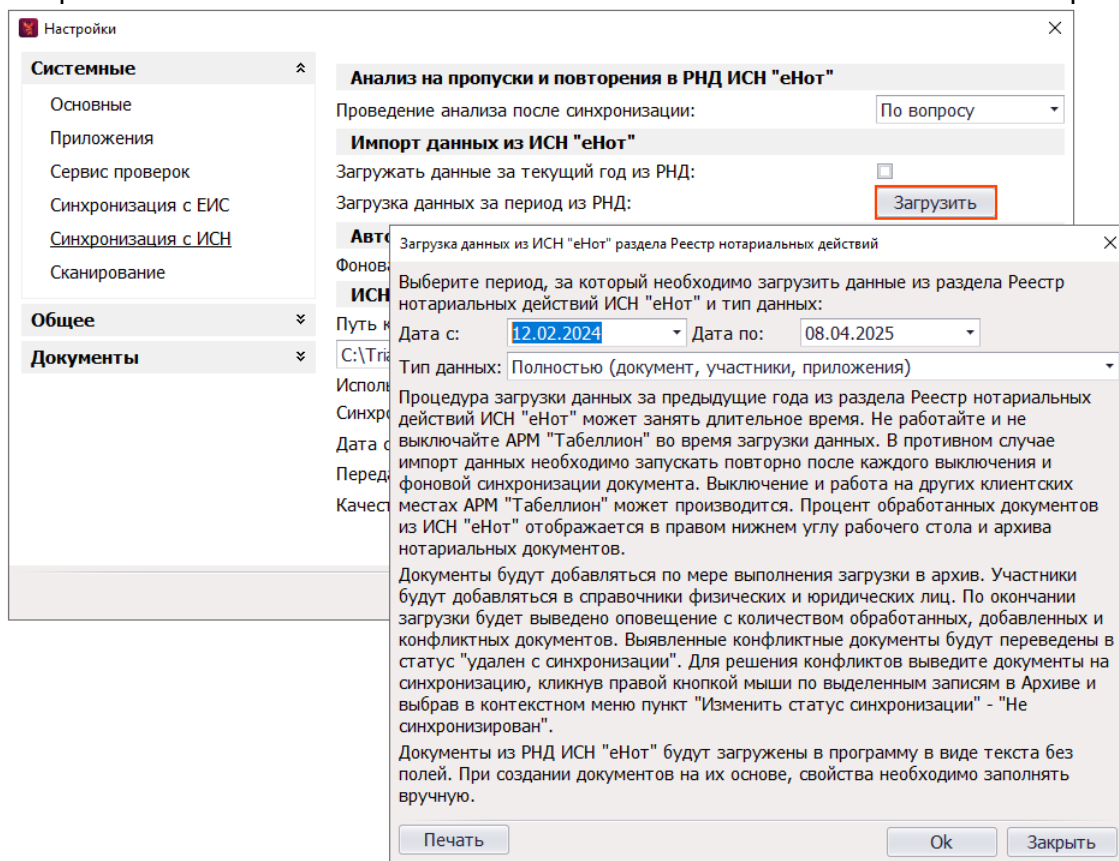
Настройки

Системные
Основные
Приложения
Сервис проверок
Синхронизация с ЕИС
Синхронизация с ИСН
Сканирование
Общее
Документы

Анализ на пропуски и повторения в РНД ИСН "еНот"
Проведение анализа после синхронизации: По вопросу
Импорт данных из ИСН "еНот"
Загружать данные за текущий год из РНД:
Загрузка данных за период из РНД: Загрузить
Авто
Фонова
ИСН
Путь к
C:\Tria
Исполь
Синхро
Дата с
Переда
Качест

Загрузка данных из ИСН "еНот" раздела Реестр нотариальных действий

Выберите период, за который необходимо загрузить данные из раздела Реестр нотариальных действий ИСН "еНот" и тип данных:
Дата с: 12.02.2024 Дата по: 08.04.2025
Тип данных: Полностью (документ, участники, приложения)

Процедура загрузки данных за предыдущие года из раздела Реестр нотариальных действий ИСН "еНот" может занять длительное время. Не работайте и не выключайте АРМ "Табеллион" во время загрузки данных. В противном случае импорт данных необходимо запускать повторно после каждого выключения и фоновой синхронизации документа. Выключение и работа на других клиентских местах АРМ "Табеллион" может производится. Процент обработанных документов из ИСН "еНот" отображается в правом нижнем углу рабочего стола и архива нотариальных документов.

Документы будут добавляться по мере выполнения загрузки в архив. Участники будут добавляться в справочники физических и юридических лиц. По окончании загрузки будет выведено оповещение с количеством обработанных, добавленных и конфликтных документов. Выявленные конфликтные документы будут переведены в статус "удален с синхронизации". Для решения конфликтов выведите документы на синхронизацию, кликнув правой кнопкой мыши по выделенным записям в Архиве и выбрав в контекстном меню пункт "Изменить статус синхронизации" - "Не синхронизирован".

Документы из РНД ИСН "еНот" будут загружены в программу в виде текста без полей. При создании документов на их основе, свойства необходимо заполнять вручную.

Печать
Ok
Закрыть